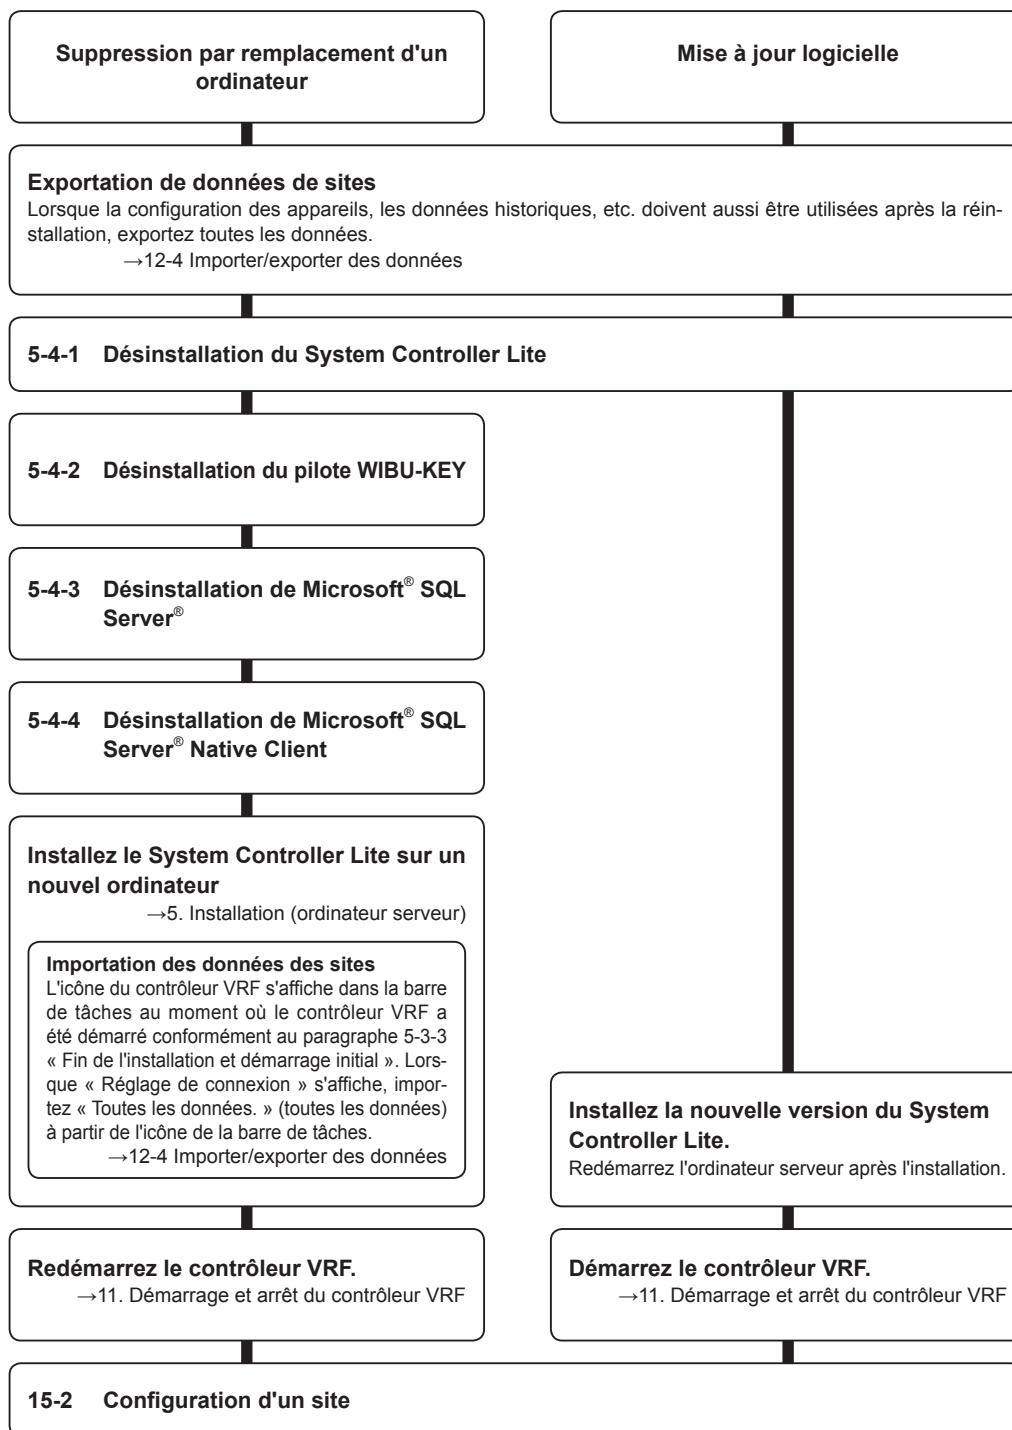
Suppression par remplacement d'un ordinateur

Mise à jour logicielle

Exportation de données de sites
Lorsque la configuration des appareils, les données historiques, etc. doivent aussi être utilisées après la réinstallation, exportez toutes les données.
→12-4 Importer/exporter des données

5-4-1 Désinstallation du System Controller Lite

5-4-2 Désinstallation du pilote WIBU-KEY

5-4-3 Désinstallation de Microsoft® SQL Server®

5-4-4 Désinstallation de Microsoft® SQL Server® Native Client

Installez le System Controller Lite sur un nouvel ordinateur
→5. Installation (ordinateur serveur)

Importation des données des sites
L'icône du contrôleur VRF s'affiche dans la barre de tâches au moment où le contrôleur VRF a été démarré conformément au paragraphe 5-3-3 « Fin de l'installation et démarrage initial ». Lorsque « Réglage de connexion » s'affiche, importez « Toutes les données. » (toutes les données) à partir de l'icône de la barre de tâches.
→12-4 Importer/exporter des données

Installez la nouvelle version du System Controller Lite.
Redémarrez l'ordinateur serveur après l'installation.

Redémarrez le contrôleur VRF.
→11. Démarrage et arrêt du contrôleur VRF

Démarrez le contrôleur VRF.
→11. Démarrage et arrêt du contrôleur VRF

15-2 Configuration d'un site